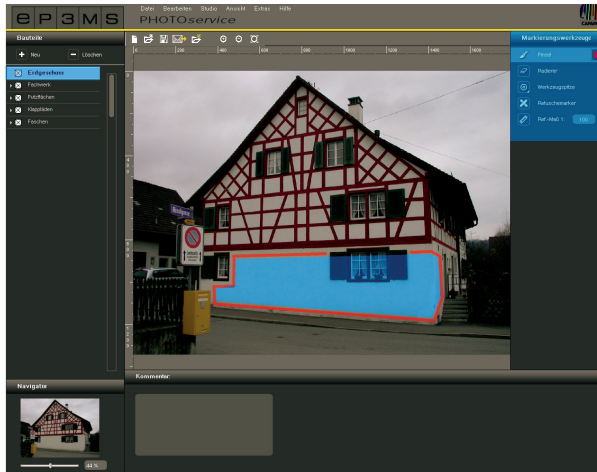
ep3ms

Datei Bearbeiten Studio Ansicht Extras Hilfe

PHOTOservice

Bauteile

+ Neu

− Löschen

Erdgeschoss

Fachwerk

Fensterflächen

Klappläden

Fassaden

Navigator

44 %

Kommentar:

Markierungswerkzeuge

Pinsel

Radierer

Werkzeugspitze

Retuschemarker

Ref.-Maß 1: 100